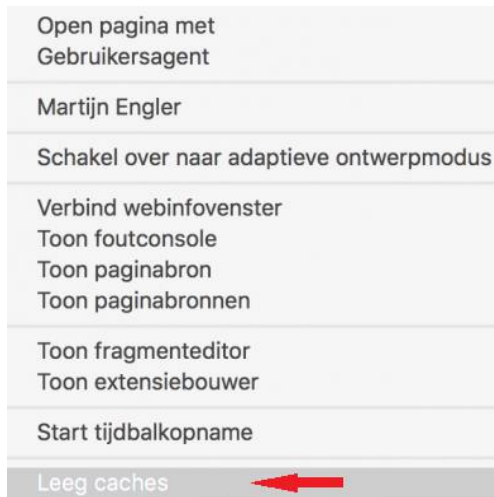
Open pagina met Gebruikersagent

Martijn Engler

Schakel over naar adaptieve ontwerpmodus

Verbind webinfovenster
Toon foutconsole
Toon paginabron
Toon paginabronnen

Toon fragmenteditor
Toon extensiebouwer

Start tijdbalkopname

Leeg caches